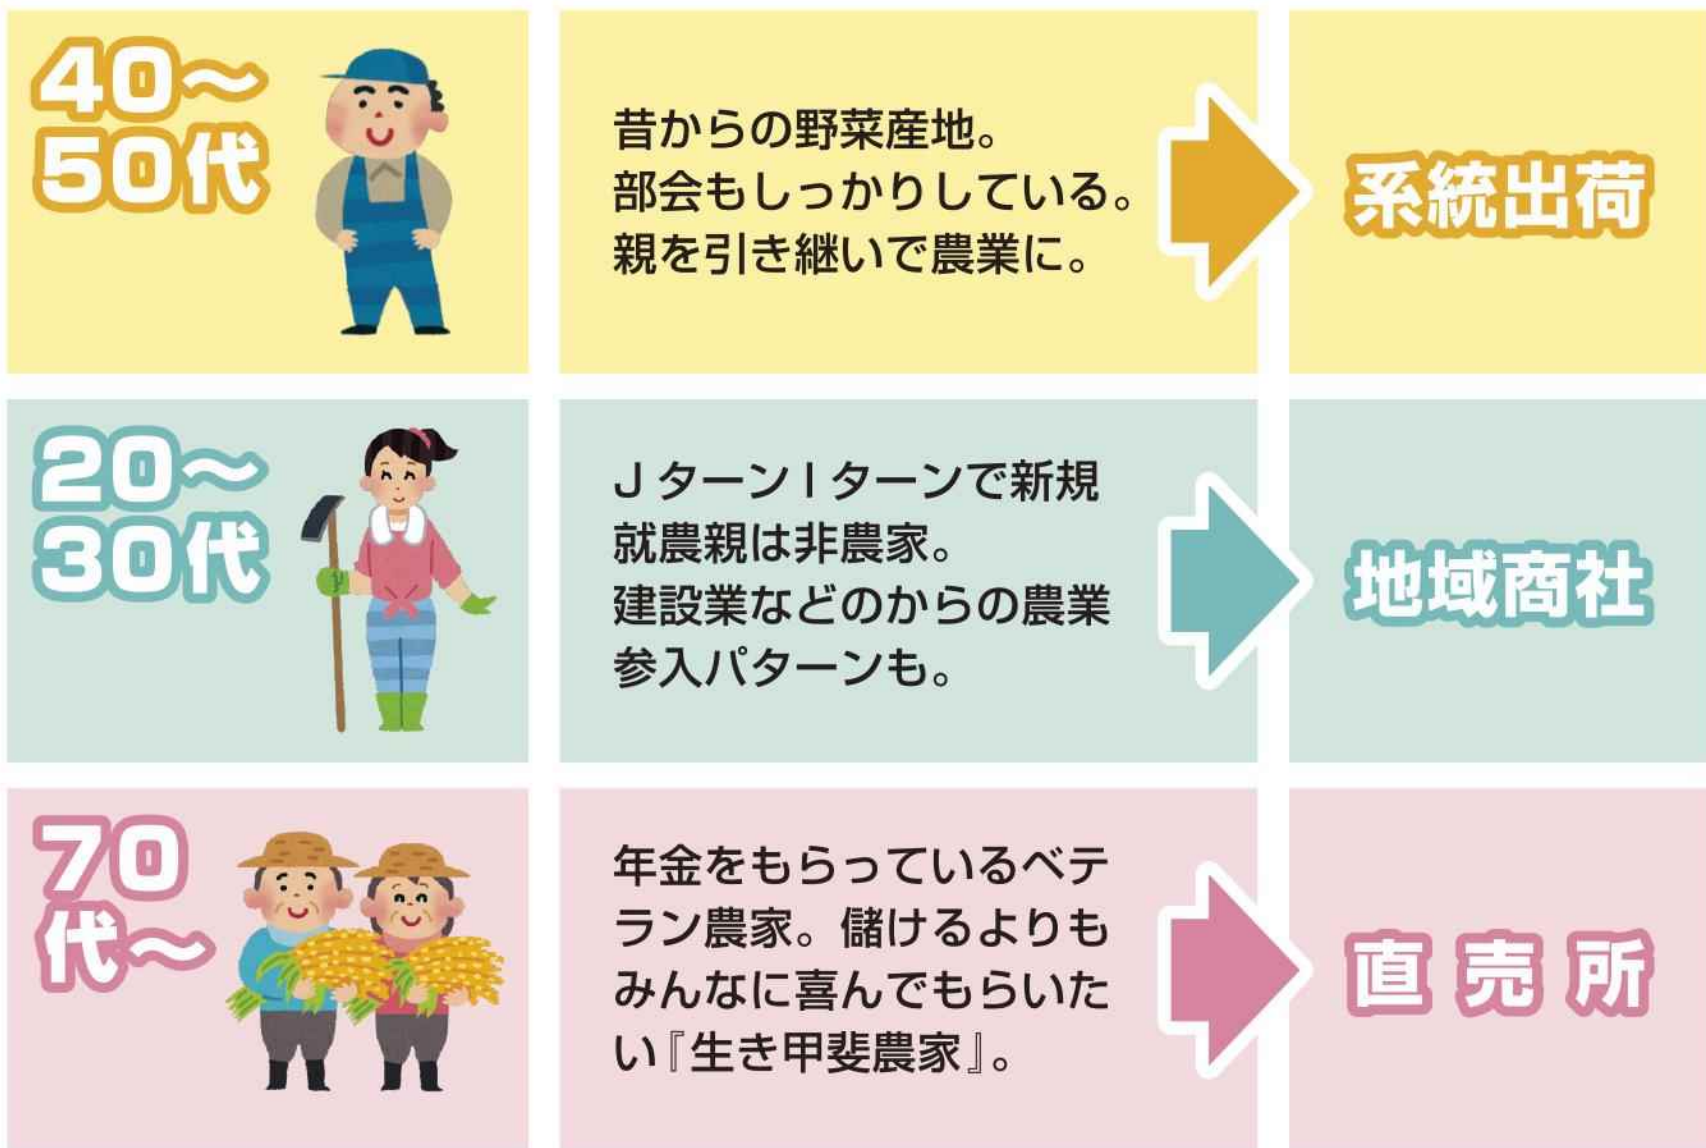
40～50代

昔からの野菜産地。部会もしっかりしている。親を引き継いで農業に。

系統出荷

20～30代

Ｊターン I ターンで新規就農親は非農家。建設業などのからの農業参入パターンも。

地域商社

70代～

年金をもらっているベテラン農家。儲けるよりもみんなに喜んでもらいたい『生き甲斐農家』。

直売所